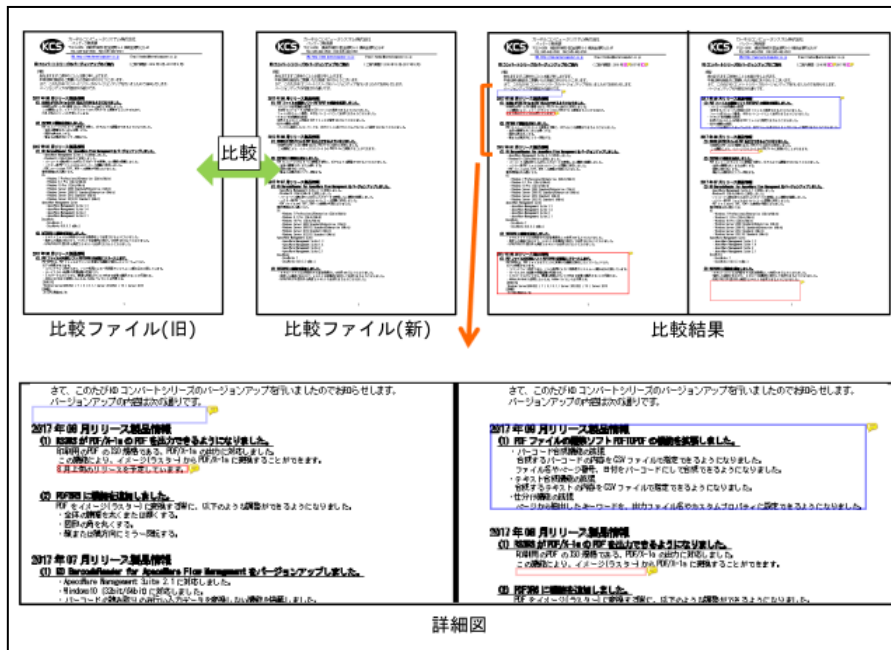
比較

比較ファイル(旧)

比較ファイル(新)

比較結果

さて、このたびφコンバートシリーズのバージョンアップを行いましたのでお知らせします。
バージョンアップの内容は次の通りです。

2017年09月リリース製品情報

(1) RSCMSがPDF/A-1aのPDFを出力できるようになりました。

印刷時のPDFのISO規格である、PDF/A-1aの出力に対応しました。
この機能により、イメージ(ラスター)からPDF/A-1aに変換することができます。
9月末頃のリリースを予定しています。

(2) PDFDRに機能を追加しました。

PDFをイメージ(ラスター)に変換する際に、以下のような調整ができるようになりました。
・全体の明暗を変えたり戻したりする。
・図形の角を丸くする。
・横または縦方向にミラー反転する。

2017年07月リリース製品情報

(1) XD BarcodeReader for ApeosWare Flow Management をバージョンアップしました。

・ApeosWare Management Suite 2.1に対応しました。
・Windows10 (32bit/64bit)に対応しました。
・バーコードが読み取れ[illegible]

さて、このたびφコンバートシリーズのバージョンアップを行いましたのでお知らせします。
バージョンアップの内容は次の通りです。

2017年09月リリース製品情報

(1) PDFファイルの編集ソフトPDFTOPDFの機能を拡張しました。

・バーコード合併機能の拡張
合併するバーコードの内容をCSVファイルで指定できるようになりました。
ファイル名やページ番号、日付をバーコードにして印刷できるようになりました。
・テキスト合併機能の拡張
合併するテキストの内容をCSVファイルで指定できるようになりました。
・仕分け機能の拡張
バーコードから抽出したキーワードを、出力ファイル名やカスタムプロパティに設定できるようになりました。

2017年08月リリース製品情報

(1) RSCMSがPDF/A-1aのPDFを出力できるようになりました。

印刷時のPDFのISO規格である、PDF/A-1aの出力に対応しました。
この機能により、イメージ(ラスター)からPDF/A-1aに変換することができます。

(2) PDFDRに機能を追加しました。

PDFをイメージ(ラスター)に変換する際に、以下のような調整ができるようになりました。

詳細図